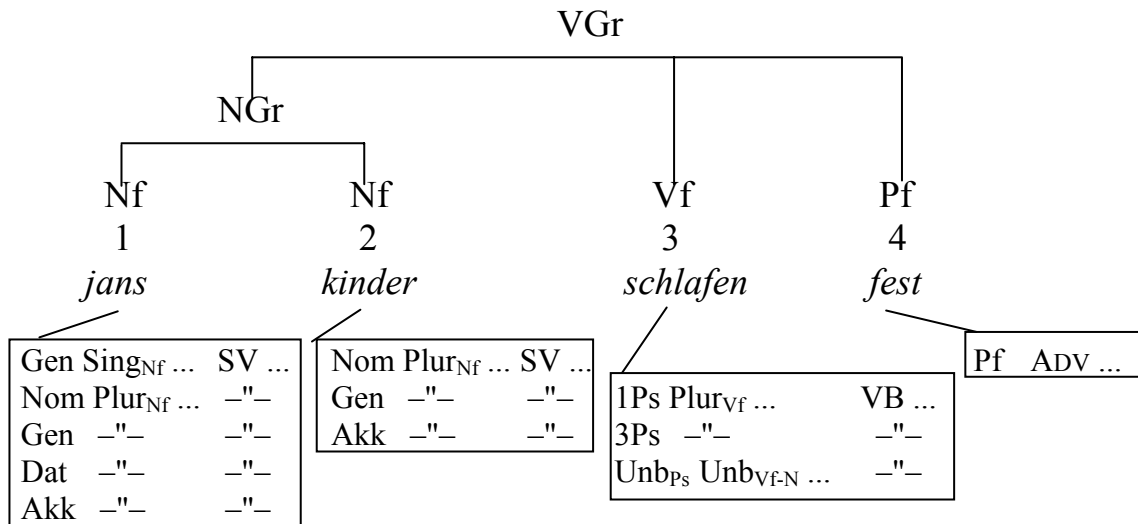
VGr

NGr

Nf 1 *jans*

Nf 2 *kinder*

Vf 3 *schlafen*

Pf 4 *fest*

Gen Sing$_{Nf}$ ... SV ...
Nom Plur$_{Nf}$ ... –"–
Gen –"– –"–
Dat –"– –"–
Akk –"– –"–

Nom Plur$_{Nf}$ ... SV ...
Gen –"– –"–
Akk –"– –"–

1Ps Plur$_{Vf}$ ... VB ...
3Ps –"– –"–
Unb$_{Ps}$ Unb$_{Vf-N}$ ... –"–

Pf ADV ...